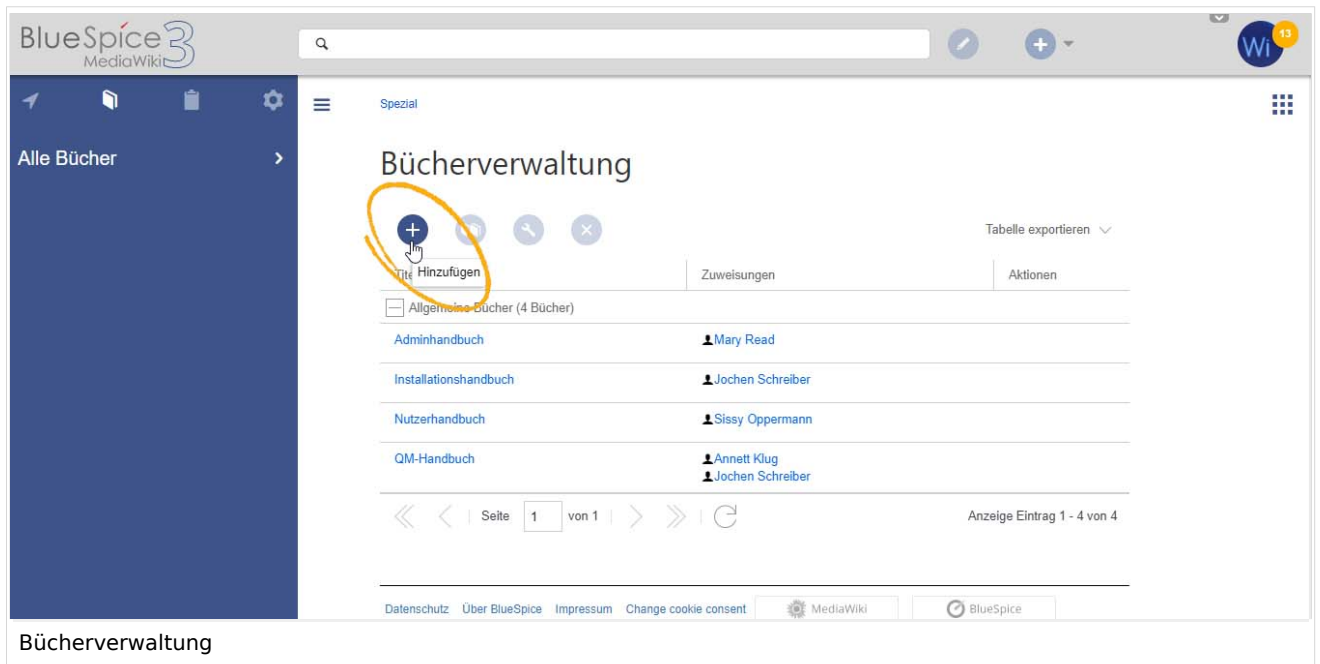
BlueSpice 3
MediaWiki

Wi 13

Alle Bücher

Spezial

Bücherverwaltung

Tabelle exportieren

| Tit Hinzufügen | Zuweisungen | Aktionen |
|---|---|---|
| Allgemeine Bücher (4 Bücher) | | |
| Adminhandbuch | Mary Read | |
| Installationshandbuch | Jochen Schreiber | |
| Nutzerhandbuch | Sissy Oppermann | |
| QM-Handbuch | Annett Klug<br>Jochen Schreiber | |

Seite 1 von 1

Anzeige Eintrag 1 - 4 von 4

Datenschutz Über BlueSpice Impressum Change cookie consent MediaWiki BlueSpice

Bücherverwaltung